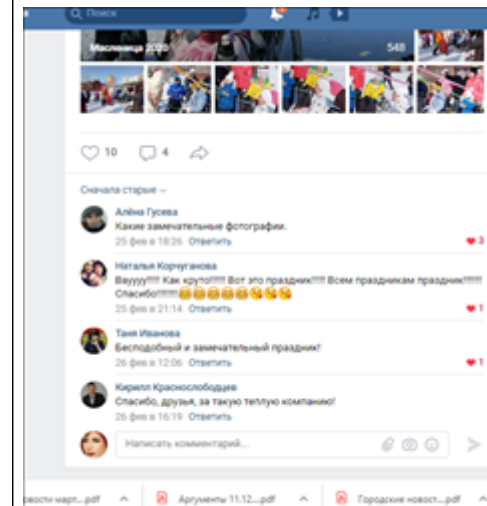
Поиск

Масленица 2020 548

10 4

Сначала старые

Алёна Гусева
Какие замечательные фотографии.
25 фев в 18:26 Ответить
3

Наталья Корчуганова
Вауууу!!!!! Как круто!!!!!! Вот это праздник!!!!! Всем праздникам праздник!!!!!! Спасибо!!!!!!😂😂😂😂😂👏👏👏
25 фев в 21:14 Ответить
1

Таня Иванова
Бесподобный и замечательный праздник!
26 фев в 12:06 Ответить
1

Кирилл Краснослободцев
Спасибо, друзья, за такую теплую компанию!
26 фев в 16:19 Ответить

Написать комментарий...

ости март....pdf Аргументы 11.12....pdf Городские новост....pdf